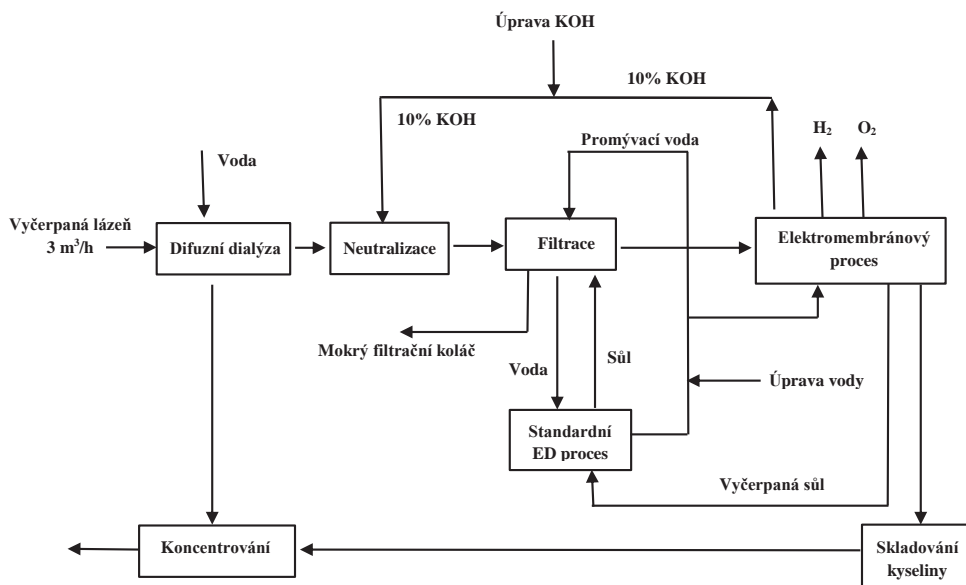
Úprava KOH

10% KOH

10% KOH

Promývací voda

$H_2$

$O_2$

Voda

Vyčerpaná lázeň 3 m$^3$/h

Difuzní dialýza

Neutralizace

Filtrace

Elektromembránový proces

Mokrý filtrační koláč

Voda

Sůl

Úprava vody

Standardní ED proces

Vyčerpaná sůl

Koncentrování

Skladování kyseliny